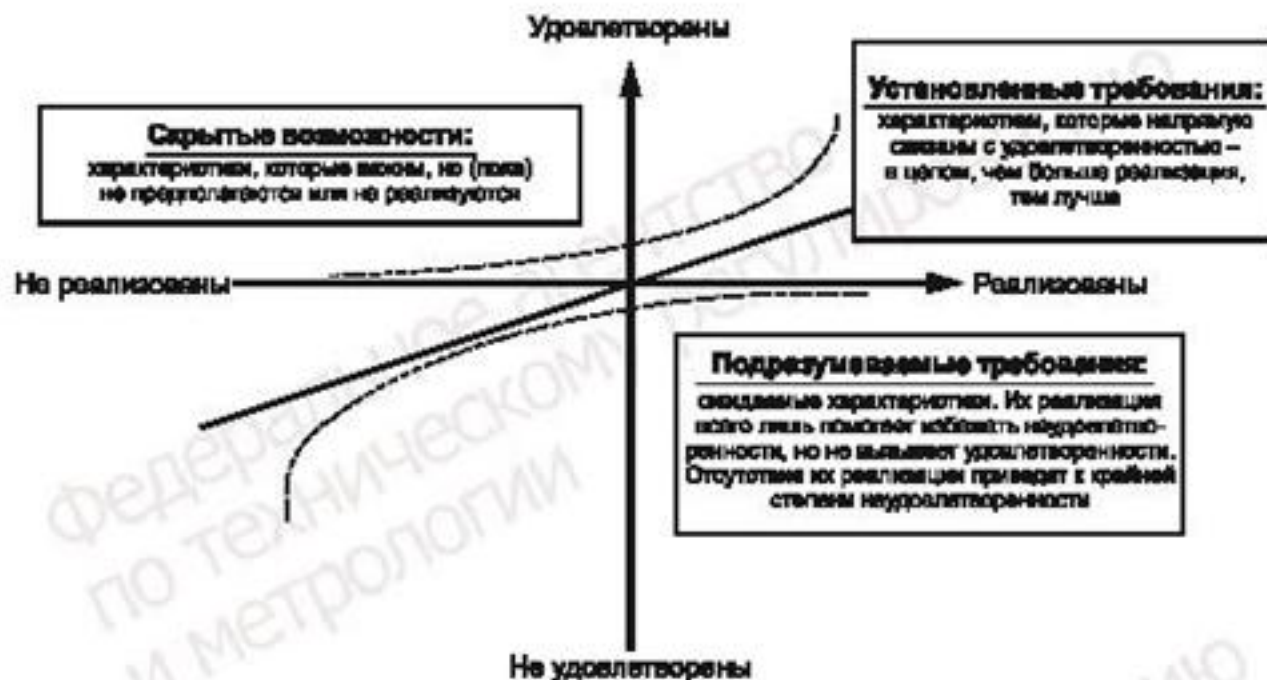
Удовлетворены

Скрытые возможности:
характеристики, которые важны, но (пока) не предполагаются или не реализуются

Установленные требования:
характеристики, которые напрямую связаны с удовлетворенностью – в целом, чем больше реализация, тем лучше

Не реализованы

Реализованы

Подразумеваемые требования:
ожидаемые характеристики. Их реализация всего лишь помогает избежать неудовлетворенности, но не вызывает удовлетворенности. Отсутствие их реализации приведет к крайней степени неудовлетворенности

Не удовлетворены

Федеральное агентство по техническому регулированию и метрологии